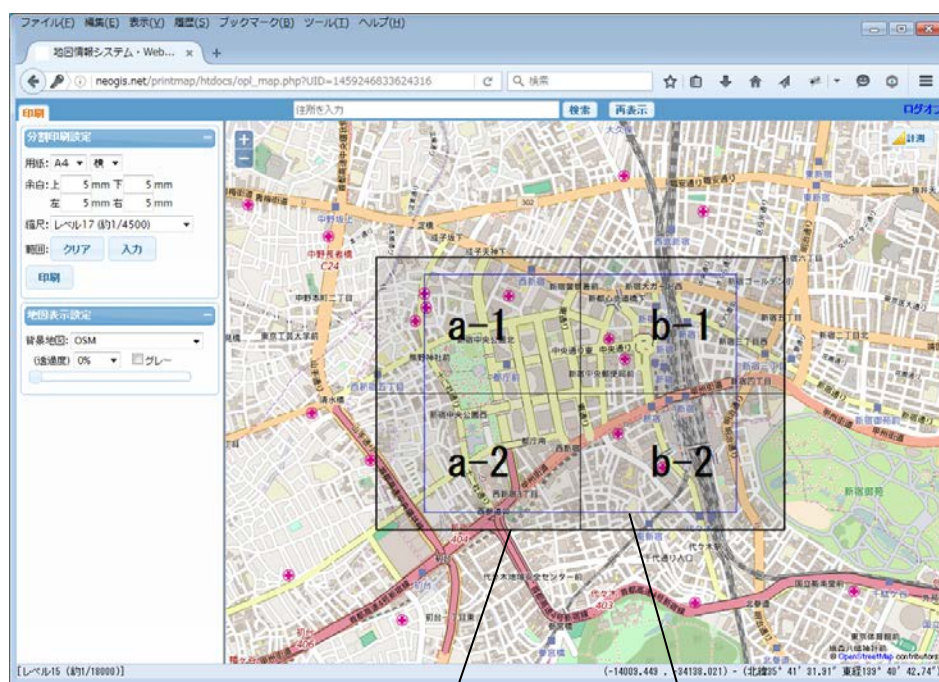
ファイル(F) 編集(E) 表示(V) 履歴(S) ブックマーク(B) ツール(T) ヘルプ(H)

地図情報システム・Web... ×  +

neogis.net/printmap/htdocs/opl_map.php?UID=1459246833624316

検索

印刷

住所を入力

検索 再表示

ログオフ

分割印刷設定

用紙: A4 ▾ 横 ▾

余白: 上 5 mm 下 5 mm

左 5 mm 右 5 mm

縮尺: レベル17 (約1/4500)

範囲: クリア 入力

印刷

地図表示設定

背景地図: OSM

(透過度) 0% ▾ グレー

計測

a-1

b-1

a-2

b-2

中野坂上

中野新橋

C24

西新宿

新宿中央公園

都庁前

西新宿五丁目

西新宿三丁目

新宿

新宿御苑

代々木

代々木八幡

初台

東京体育館

国立競技場

[レベル15 (約1/18000)]

(-14009.449 , -34138.021) - (北緯35° 41′ 31.91″ 東経139° 40′ 42.74″)